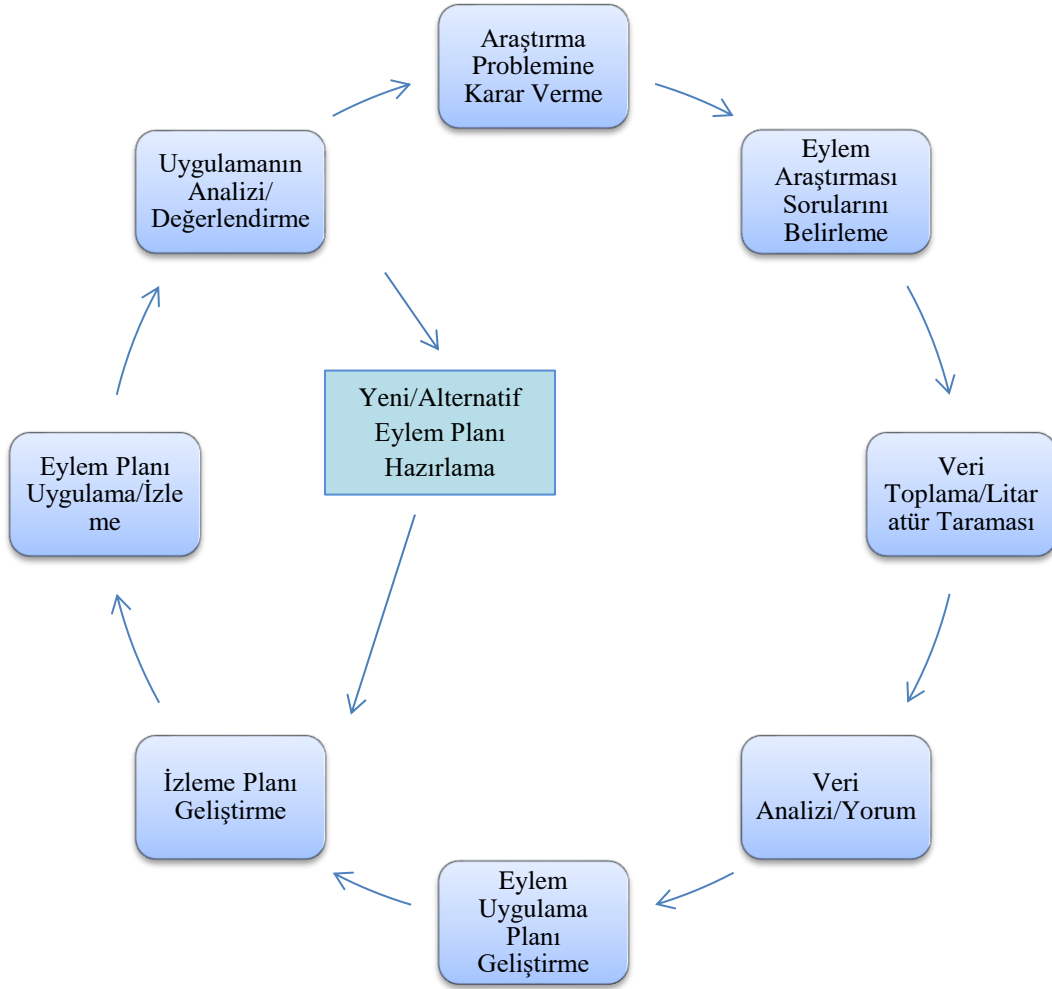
Araştırma Problemine Karar Verme

Eylem Araştırması Sorularını Belirleme

Veri Toplama/Litaratür Taraması

Veri Analizi/Yorum

Eylem Uygulama Planı Geliştirme

İzleme Planı Geliştirme

Eylem Planı Uygulama/İzleme

Uygulamanın Analizi/ Değerlendirme

Yeni/Alternatif Eylem Planı Hazırlama